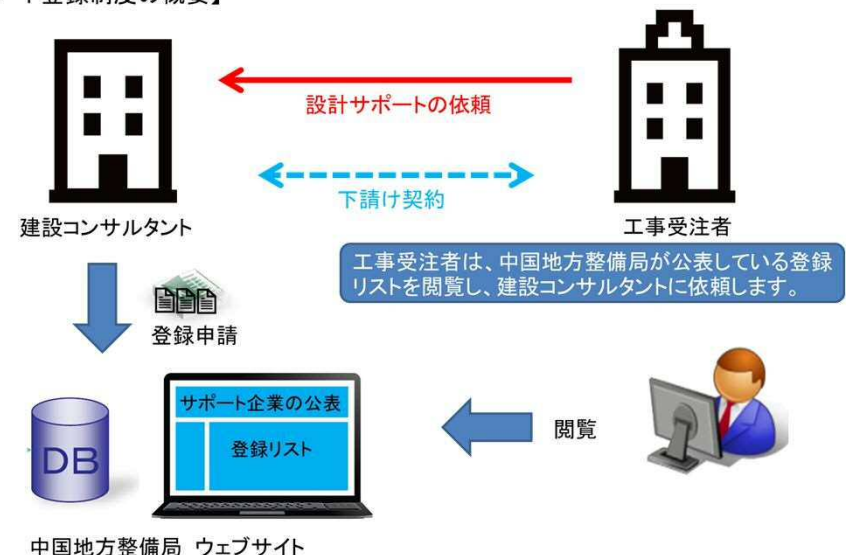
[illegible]登録制度の概要】

設計サポートの依頼

下請け契約

建設コンサルタント

工事受注者

工事受注者は、中国地方整備局が公表している登録リストを閲覧し、建設コンサルタントに依頼します。

登録申請

サポート企業の公表

登録リスト

閲覧

DB

中国地方整備局 ウェブサイト